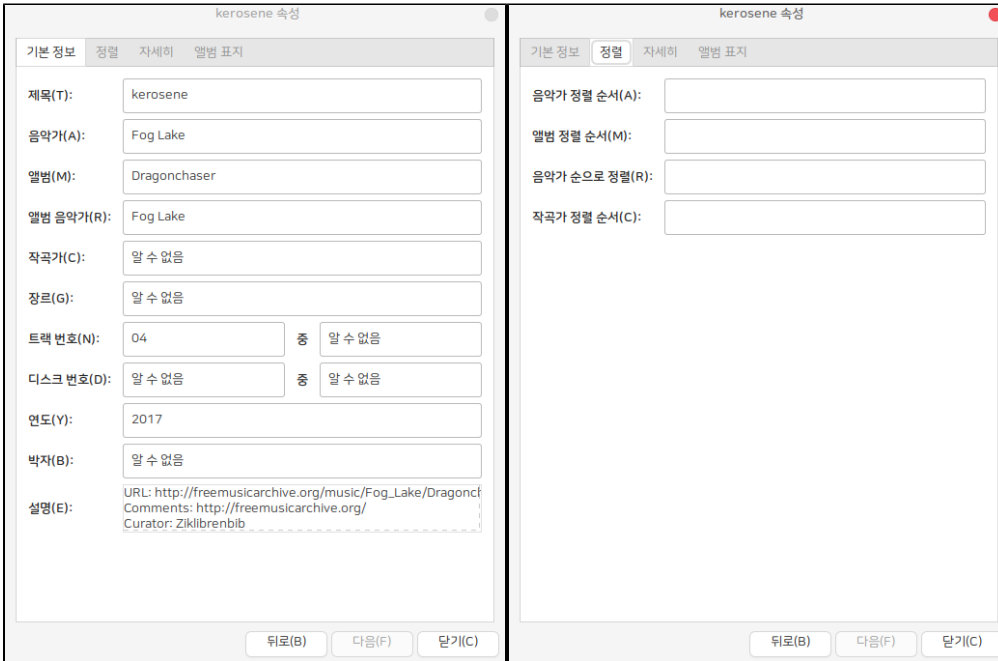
kerosene 속성

기본 정보 정렬 자세히 앨범 표지

| | |
|---|---|
| 제목(T): | kerosene |
| 음악가(A): | Fog Lake |
| 앨범(M): | Dragonchaser |
| 앨범 음악가(R): | Fog Lake |
| 작곡가(C): | 알 수 없음 |
| 장르(G): | 알 수 없음 |
| 트랙 번호(N): | 04 중 알 수 없음 |
| 디스크 번호(D): | 알 수 없음 중 알 수 없음 |
| 연도(Y): | 2017 |
| 박자(B): | 알 수 없음 |
| 설명(E): | URL: http://freemusicarchive.org/music/Fog_Lake/Dragonch Comments: http://freemusicarchive.org/ Curator: Ziklibrenbib |

뒤로(B) 다음(F) 닫기(C)

kerosene 속성

기본 정보 정렬 자세히 앨범 표지

음악가 정렬 순서(A):
앨범 정렬 순서(M):
음악가 순으로 정렬(R):
작곡가 정렬 순서(C):

뒤로(B) 다음(F) 닫기(C)